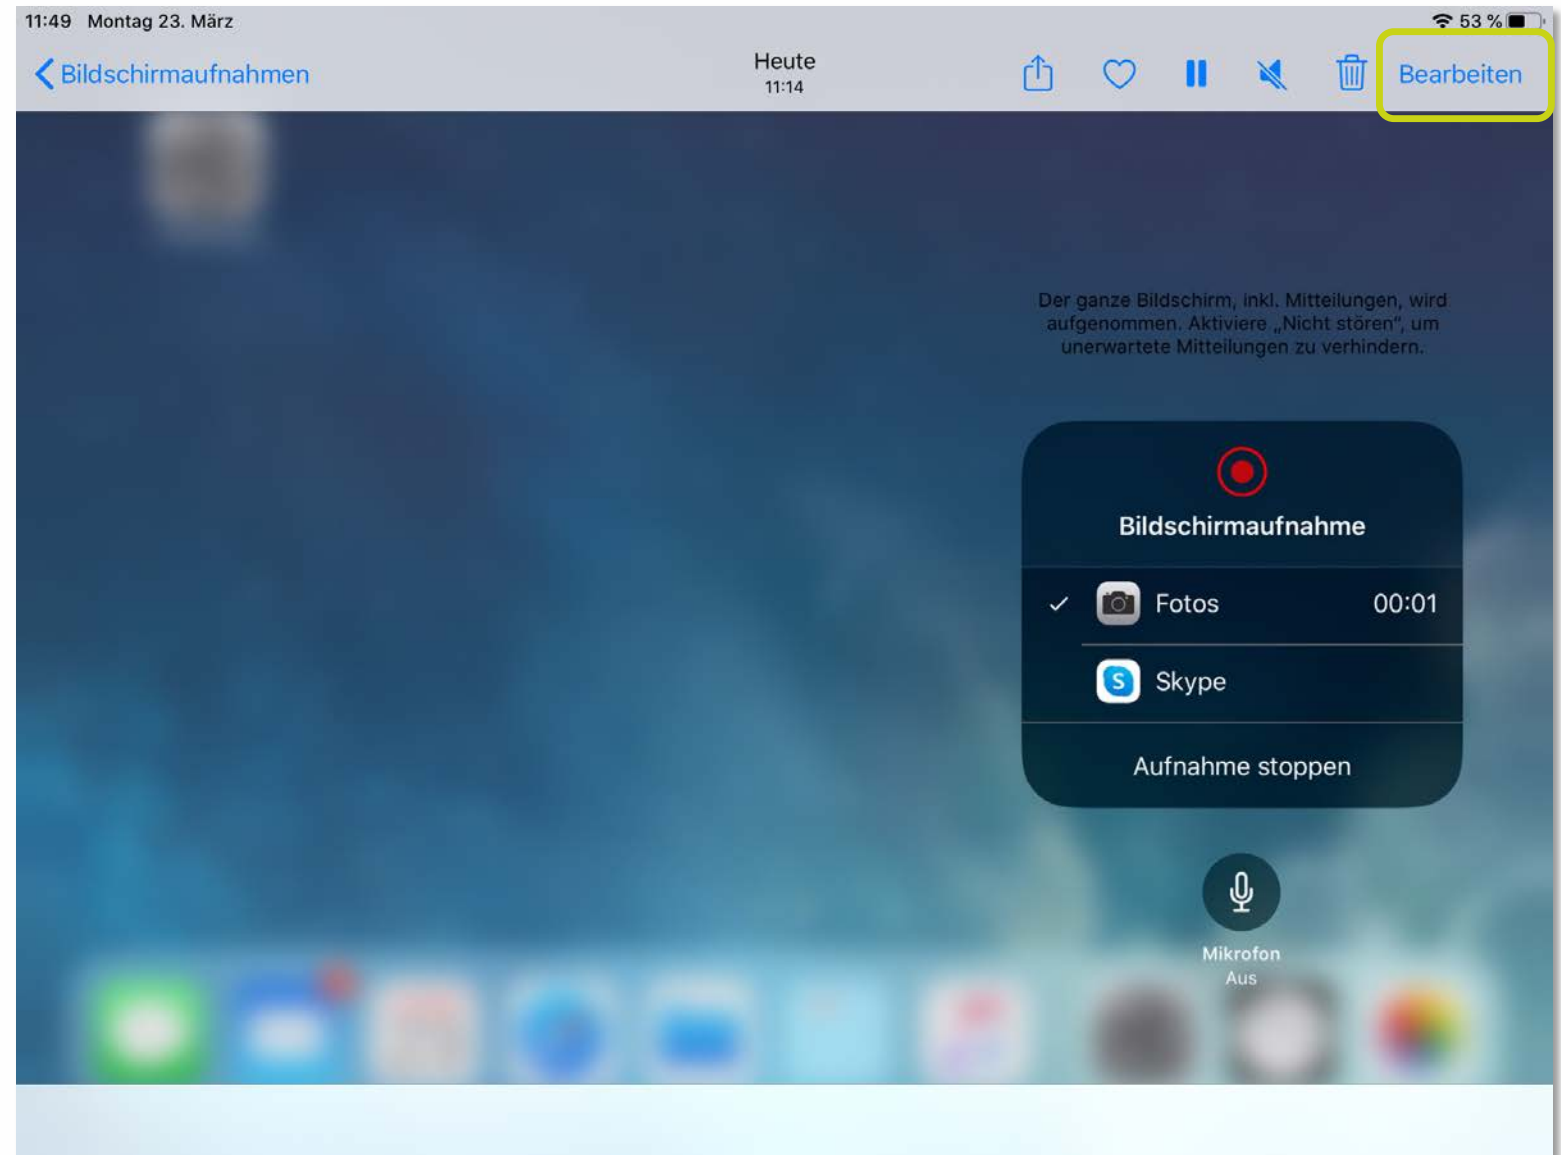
11:49 Montag 23. März

53 %

Bildschirmaufnahmen

Heute
11:14

Bearbeiten

Der ganze Bildschirm, inkl. Mitteilungen, wird aufgenommen. Aktiviere „Nicht stören“, um unerwartete Mitteilungen zu verhindern.

Bildschirmaufnahme

Fotos 00:01

Skype

Aufnahme stoppen

Mikrofon
Aus